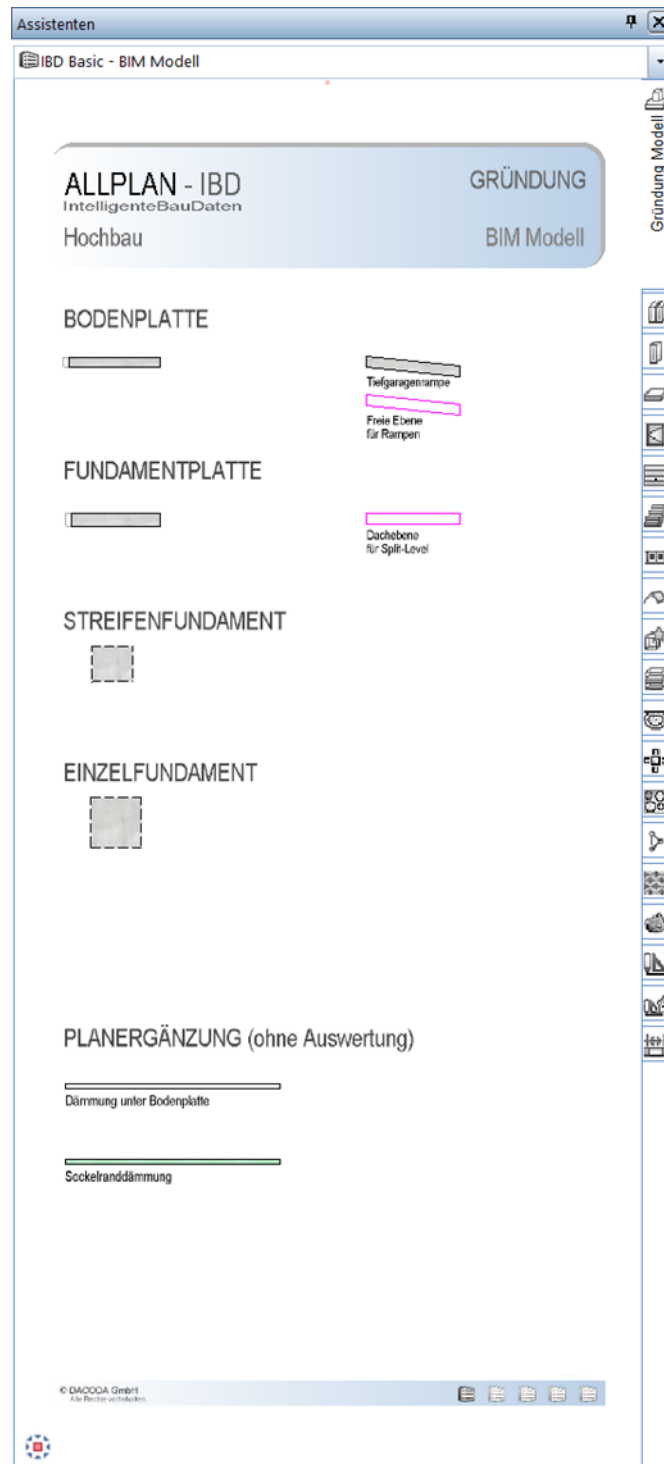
Assistenten

IBD Basic - BIM Modell

ALLPLAN - IBD
IntelligenteBauDaten
Hochbau

GRÜNDUNG

BIM Modell

BODENPLATTE

Tiefgaragenrampe

Freie Ebene
für Rampen

FUNDAMENTPLATTE

Dachebene
für Split-Level

STREIFENFUNDAMENT

EINZELFUNDAMENT

PLANERGÄNZUNG (ohne Auswertung)

Dämmung unter Bodenplatte

Sockelranddämmung

© DACODA GmbH
Alle Rechte vorbehalten

Gründung Modell